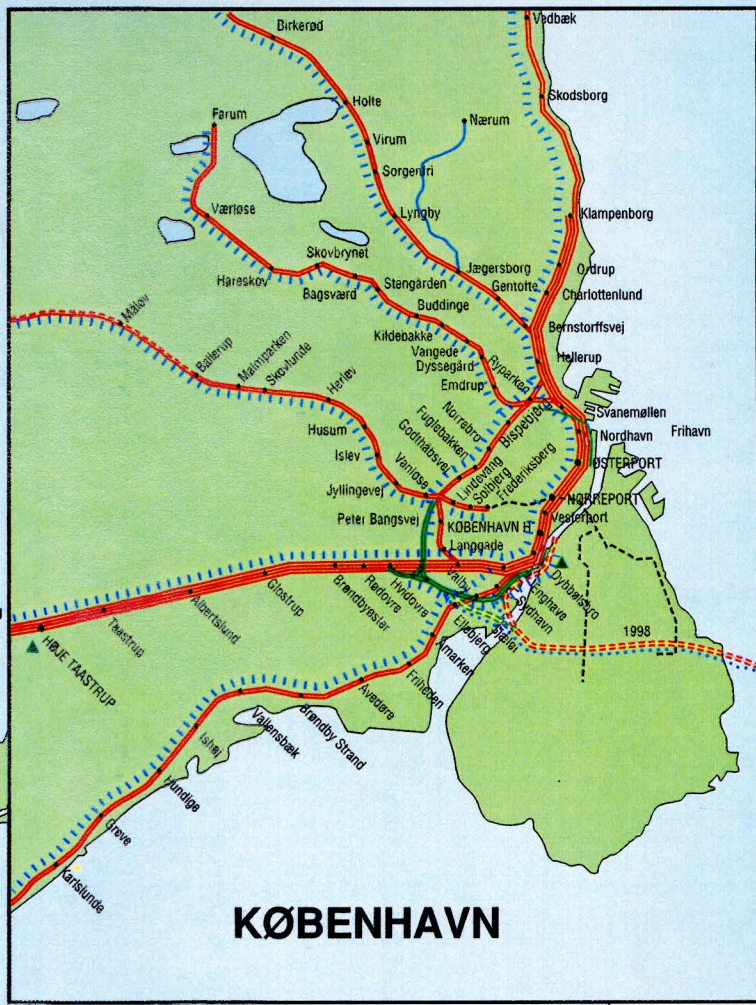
Birkerød
Vedbæk
Holte
Nærum
Skodsborg
Farum
Virum
Sorgenfri
Værløse
Lyngby
Klampenborg
Skovbrynet
Ordrup
Hareskov
Bagsværd
Stengården
Jægersborg
Gentofte
Charlottenlund
Måløv
Buddinge
Kildebakke
Bernstorffsvej
Ballerup
Malmparken
Skovlunde
Vangede
Dyssegård
Hellerup
Herlev
Emdrup
Ryparken
Svanemøllen
Nørrebro
Bispebjerg
Fuglebakken
Nordhavn
Frihavn
Husum
Godthåbsvej
Frederiksberg
Islev
ØSTERPORT
Vanløse
Lindevang
Solbjerg
NØRREPORT
Jyllingevej
Vesterport
Peter Bangsvej
KØBENHAVN H
Langgade
Valby
Dybbølsbro
Glostrup
Brøndbyøster
Rødovre
Hvidovre
Enghave
Albertslund
Sydhavn
Ellebjerg
Sjælør
1998
Taastrup
HØJE TAASTRUP
Åmarken
Friheden
Avedøre
Vallensbæk
Brøndby Strand
Ishøj
Hundige
Greve
Karlslunde
KØBENHAVN